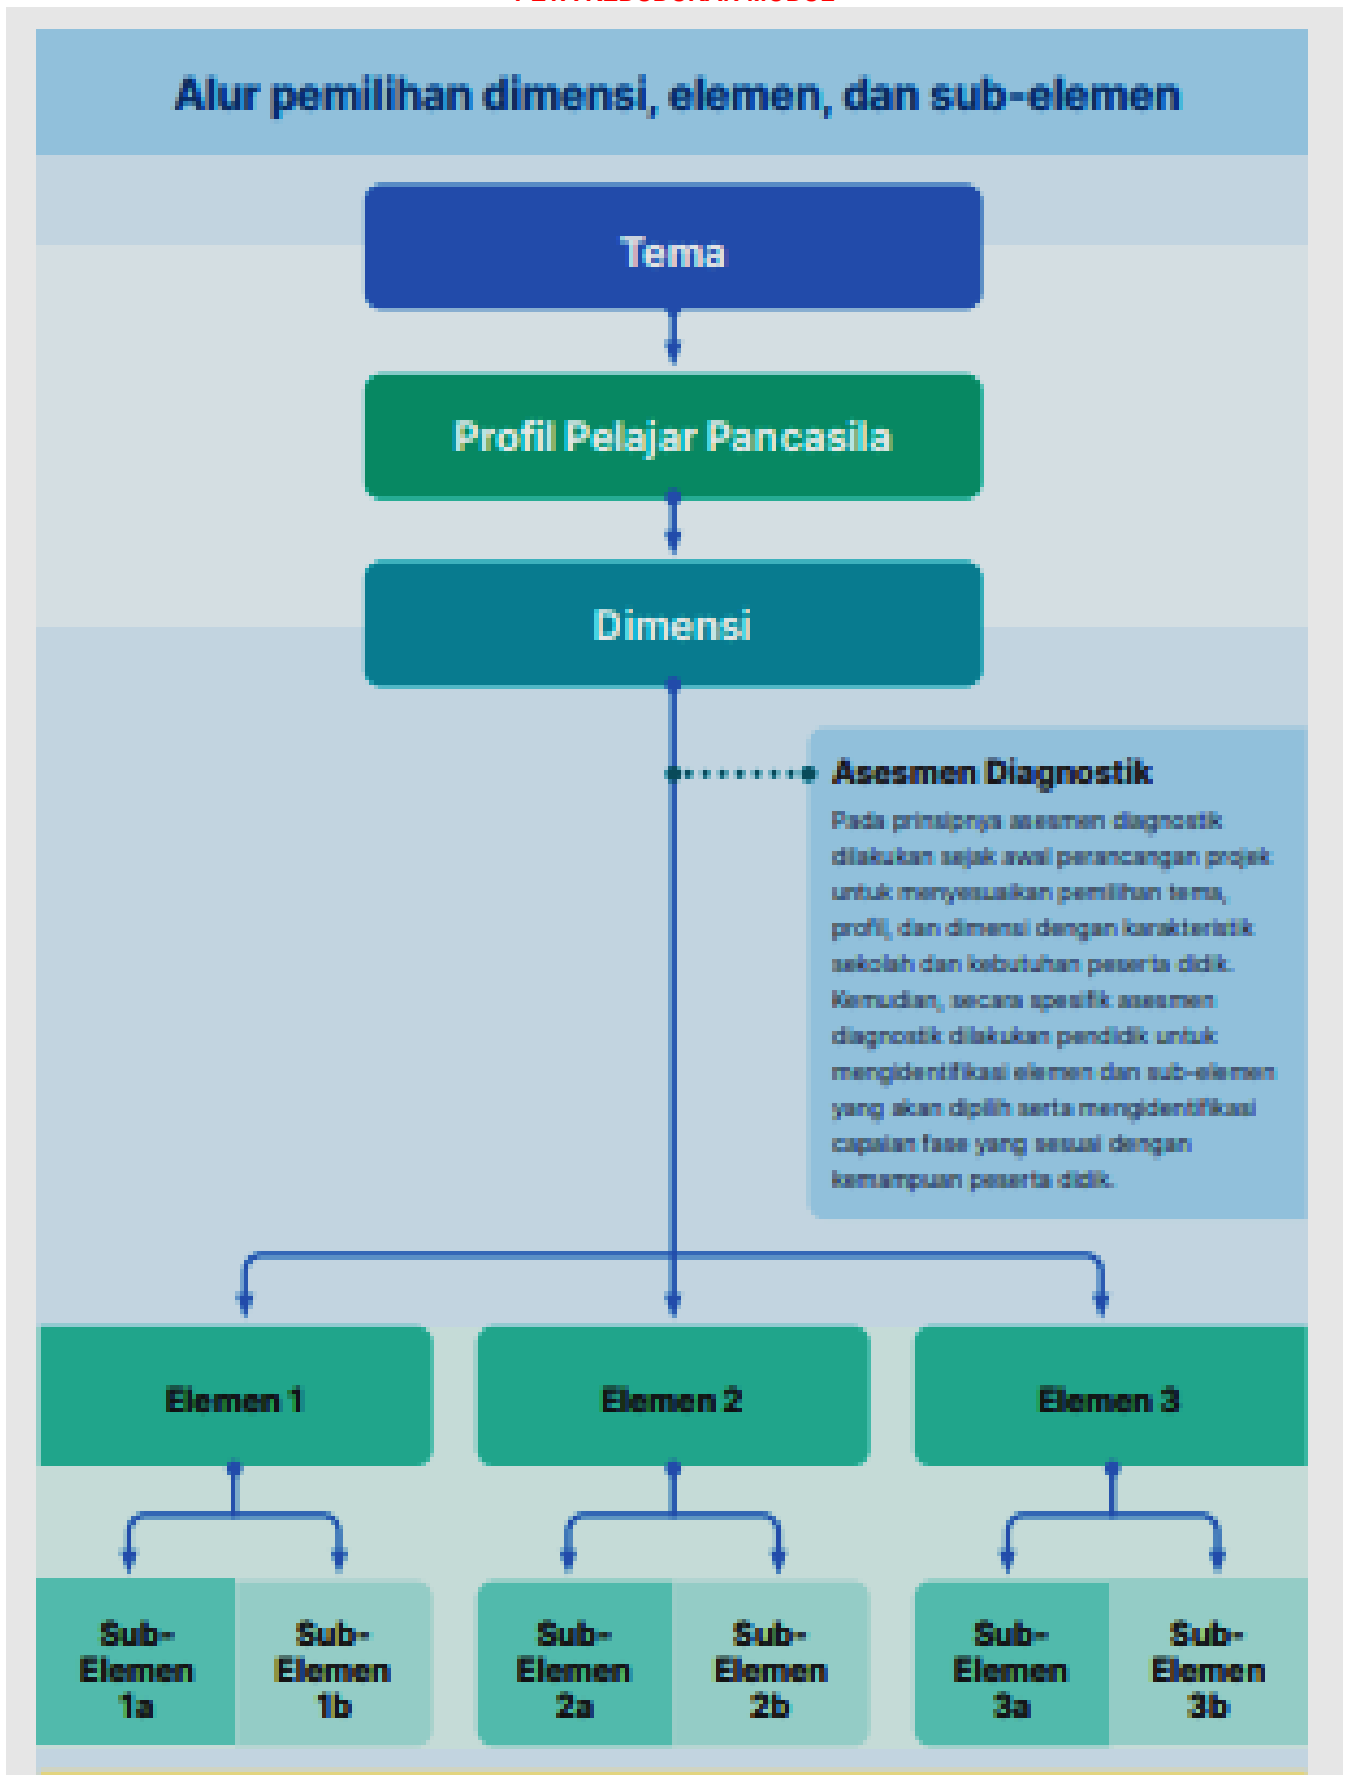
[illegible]

Alur pemilihan dimensi, elemen, dan sub-elemen

Tema

Profil Pelajar Pancasila

Dimensi

Asesmen Diagnostik

Pada prinsipnya asesmen diagnostik dilakukan sejak awal perancangan projek untuk menyesuaikan pemilihan tema, profil, dan dimensi dengan karakteristik sekolah dan kebutuhan peserta didik. Kemudian, secara spesifik asesmen diagnostik dilakukan pendidik untuk mengidentifikasi elemen dan sub-elemen yang akan dipilih serta mengidentifikasi capaian fase yang sesuai dengan kemampuan peserta didik.

Elemen 1

Elemen 2

Elemen 3

Sub-Elemen 1a

Sub-Elemen 1b

Sub-Elemen 2a

Sub-Elemen 2b

Sub-Elemen 3a

Sub-Elemen 3b